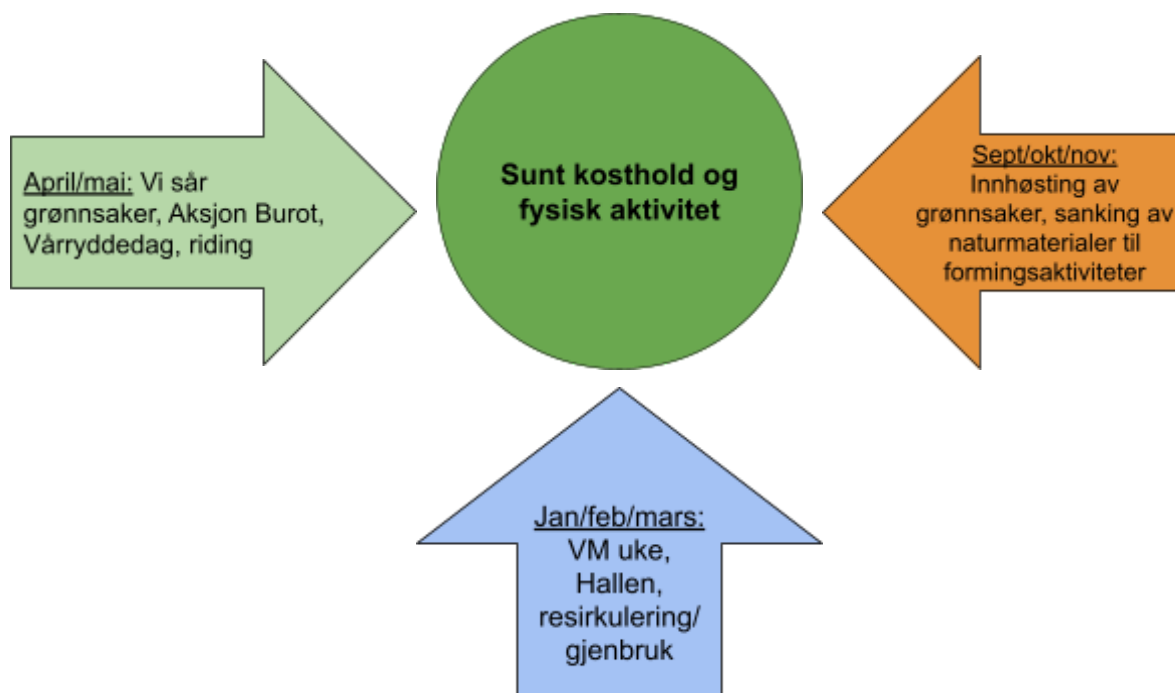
April/mai: Vi sår grønnsaker, Aksjon Burot, Vårryddedag, riding

Sunt kosthold og fysisk aktivitet

Sept/okt/nov: Innhøsting av grønnsaker, sanking av naturmaterialer til formingsaktiviteter

Jan/feb/mars: VM uke, Hallen, resirkulering/ gjenbruk